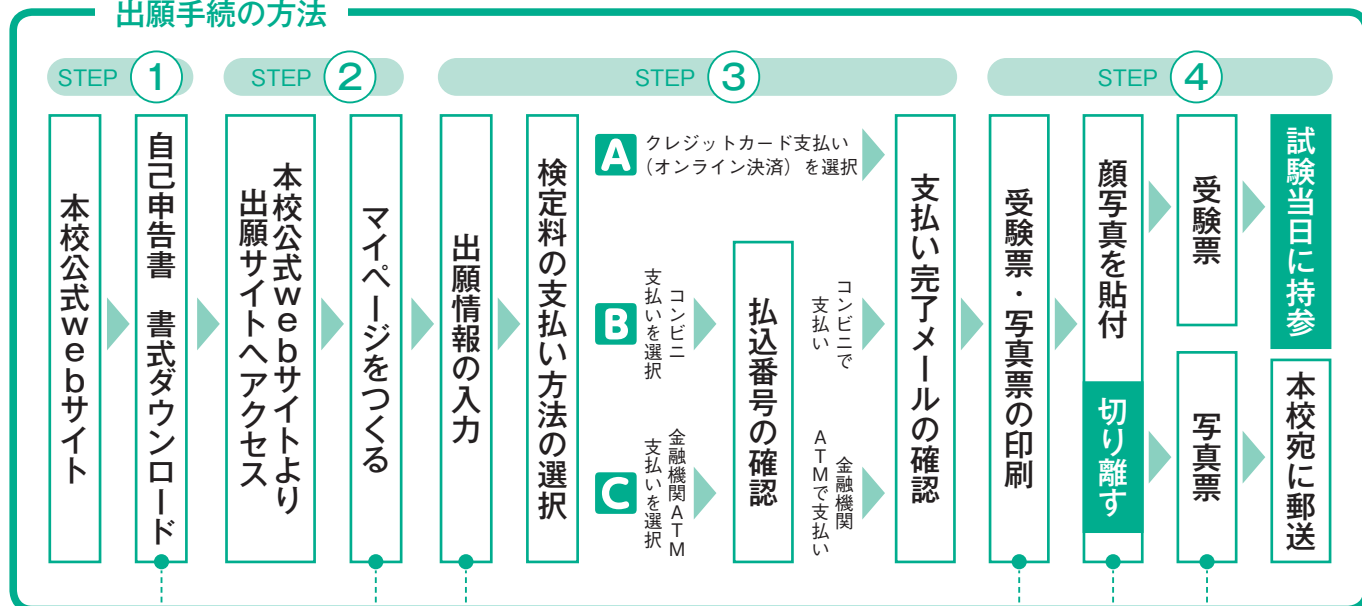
出願手続の方法

STEP 1

本校公式webサイト

自己申告書 書式ダウンロード

STEP 2

本校公式webサイトより出願サイトへアクセス

マイページをつくる

STEP 3

出願情報の入力

検定料の支払い方法の選択

A クレジットカード支払い（オンライン決済）を選択

B コンビニ支払いを選択

C 金融機関ATM支払いを選択

払込番号の確認

コンビニで支払い

金融機関ATMで支払い

支払い完了メールの確認

STEP 4

受験票・写真票の印刷

顔写真を貼付

切り離す

受験票

写真票

試験当日に持参

本校宛に郵送